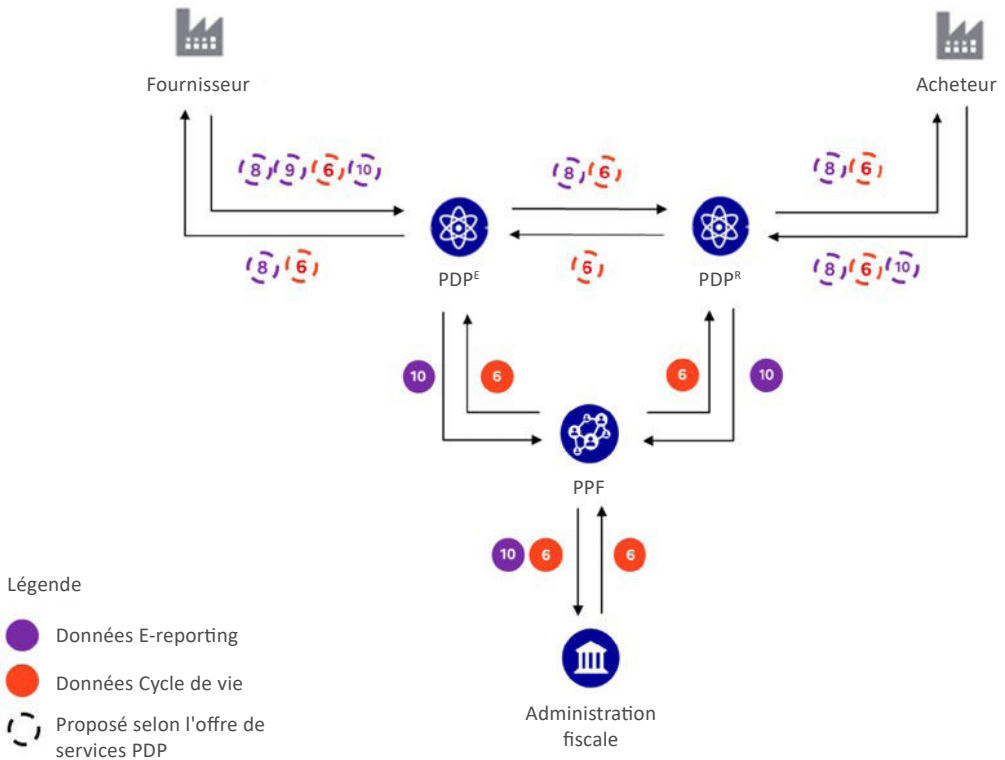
Fournisseur

Acheteur

8 9 6 10

8 6

8 6

8 6

6

8 6 10

PDP$^E$

PDP$^R$

10

6

6

10

PPF

10 6

6

Administration fiscale

Légende

Données E-reporting

Données Cycle de vie

Proposé selon l'offre de services PDP